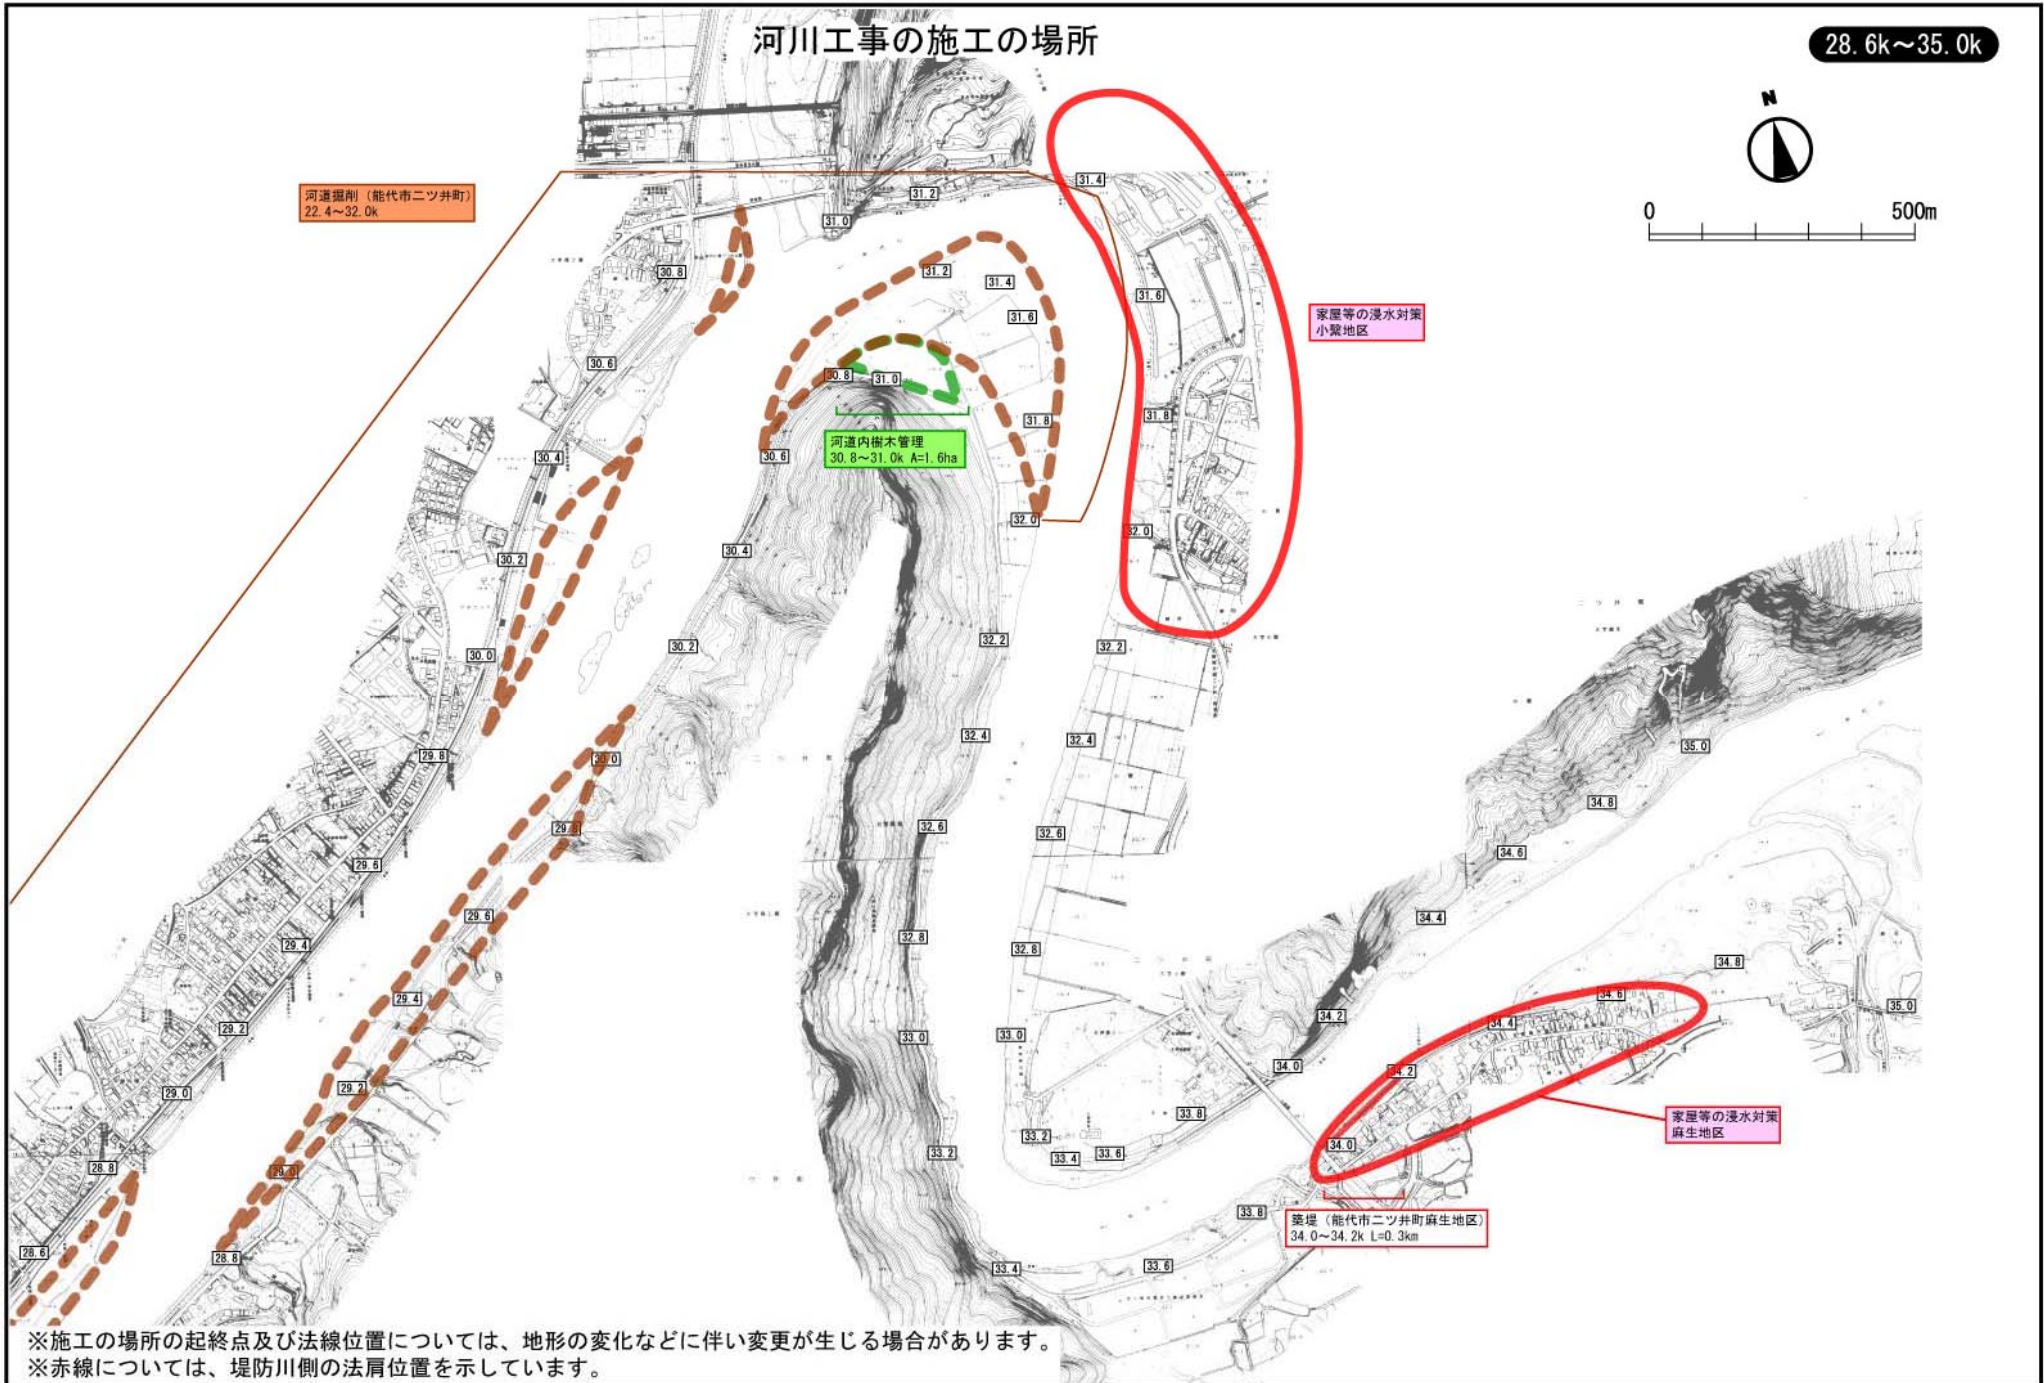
河川工事の施工の場所

28.6k～35.0k

N

0 500m

河道掘削（能代市二ツ井町）
22.4～32.0k

家屋等の浸水対策
小繋地区

河道内樹木管理
30.8～31.0k A=1.6ha

家屋等の浸水対策
麻生地区

築堤（能代市二ツ井町麻生地区）
34.0～34.2k L=0.3km

31.0 31.2 31.4 30.8 31.2 31.4 31.6 30.6 31.6 30.8 31.0 31.8 31.8 30.4 30.6 32.0 32.0 30.2 30.4 30.0 30.2 32.2 32.2 29.8 30.0 32.4 32.4 35.0 29.8 34.8 32.6 32.6 29.6 34.6 29.6 34.4 29.4 32.8 32.8 34.8 29.2 29.4 34.6 35.0 34.2 34.4 33.0 33.0 29.0 34.0 34.2 29.2 33.8 28.8 33.2 33.2 33.4 33.6 34.0 29.0 33.8 28.6 28.8 33.4 33.6

※施工の場所の起終点及び法線位置については、地形の変化などに伴い変更が生じる場合があります。
※赤線については、堤防川側の法肩位置を示しています。